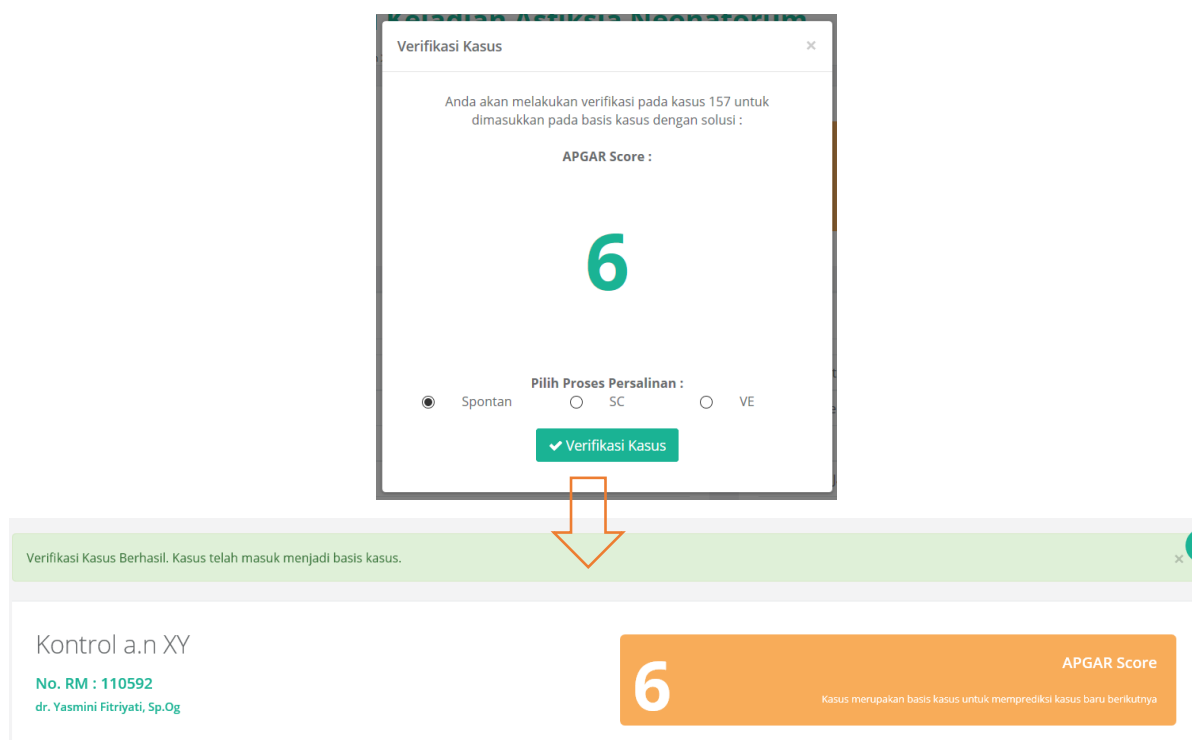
Kejadian Asfiksia Neonatorum

Verifikasi Kasus ×

Anda akan melakukan verifikasi pada kasus 157 untuk dimasukkan pada basis kasus dengan solusi :

APGAR Score :

6

Pilih Proses Persalinan :

Spontan SC VE

✔ Verifikasi Kasus

Verifikasi Kasus Berhasil. Kasus telah masuk menjadi basis kasus. ×

Kontrol a.n XY

No. RM : 110592

dr. Yasmini Fitriyati, Sp.Og

6

APGAR Score

Kasus merupakan basis kasus untuk memprediksi kasus baru berikutnya